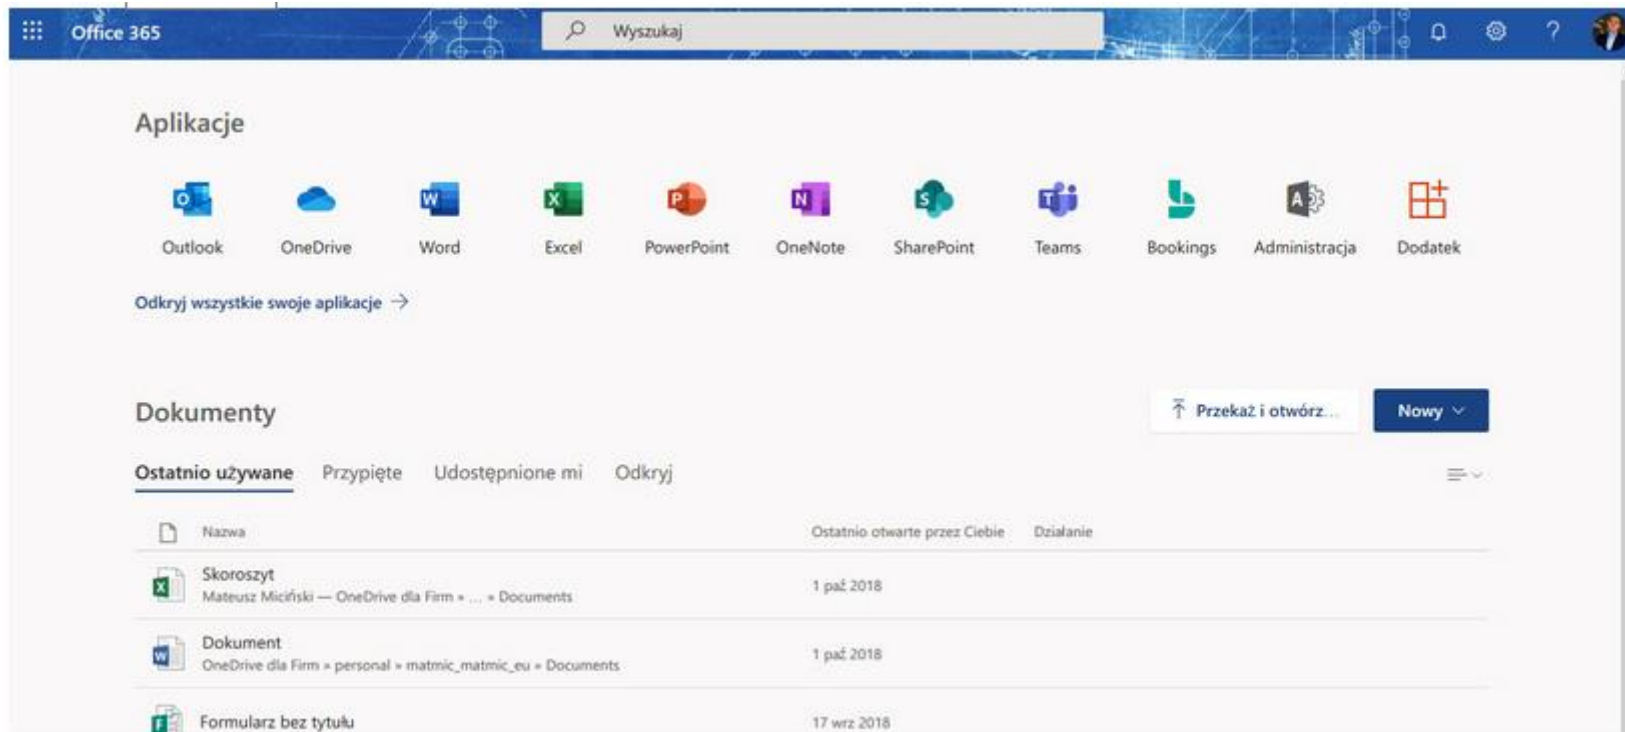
Office 365

Wyszukaj

?

Aplikacje

Outlook OneDrive Word Excel PowerPoint OneNote SharePoint Teams Bookings Administracja Dodatek

Odkryj wszystkie swoje aplikacje →

Dokumenty

Przekaż i otwórz...

Nowy

Ostatnio używane Przypięte Udostępnione mi Odkryj

| Nazwa | Ostatnio otwarte przez Ciebie | Działanie |
|---|---|---|
| Skoroszyt Mateusz Miciński — OneDrive dla Firm » ... » Documents | 1 paź 2018 | |
| Dokument OneDrive dla Firm » personal » matmic_matmic_eu » Documents | 1 paź 2018 | |
| Formularz bez tytułu | 17 wrz 2018 | |